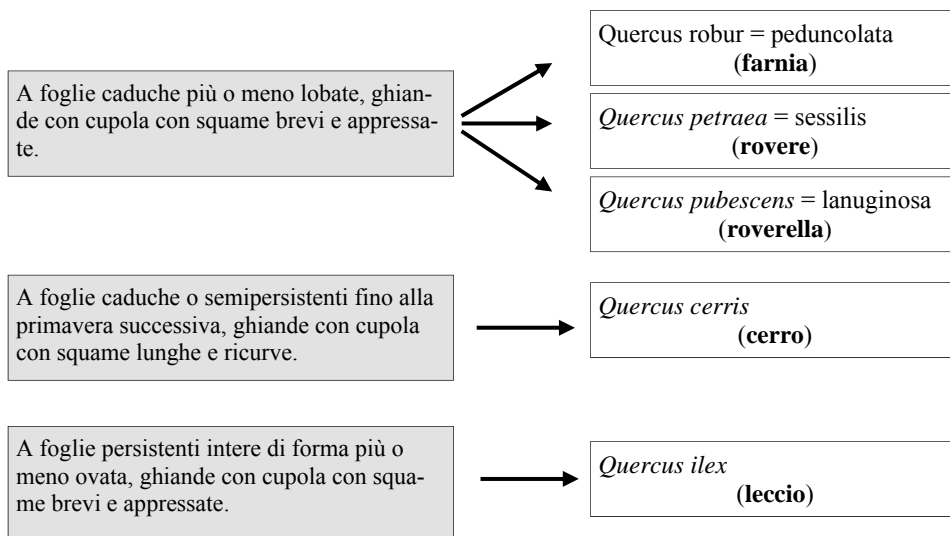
A foglie caduche più o meno lobate, ghiande con cupola con squame brevi e appressate.

Quercus robur = peduncolata
(farnia)

*Quercus petraea* = sessilis
(rovere)

*Quercus pubescens* = lanuginosa
(roverella)

A foglie caduche o semipersistenti fino alla primavera successiva, ghiande con cupola con squame lunghe e ricurve.

*Quercus cerris*
(cerro)

A foglie persistenti intere di forma più o meno ovata, ghiande con cupola con squame brevi e appressate.

*Quercus ilex*
(leccio)